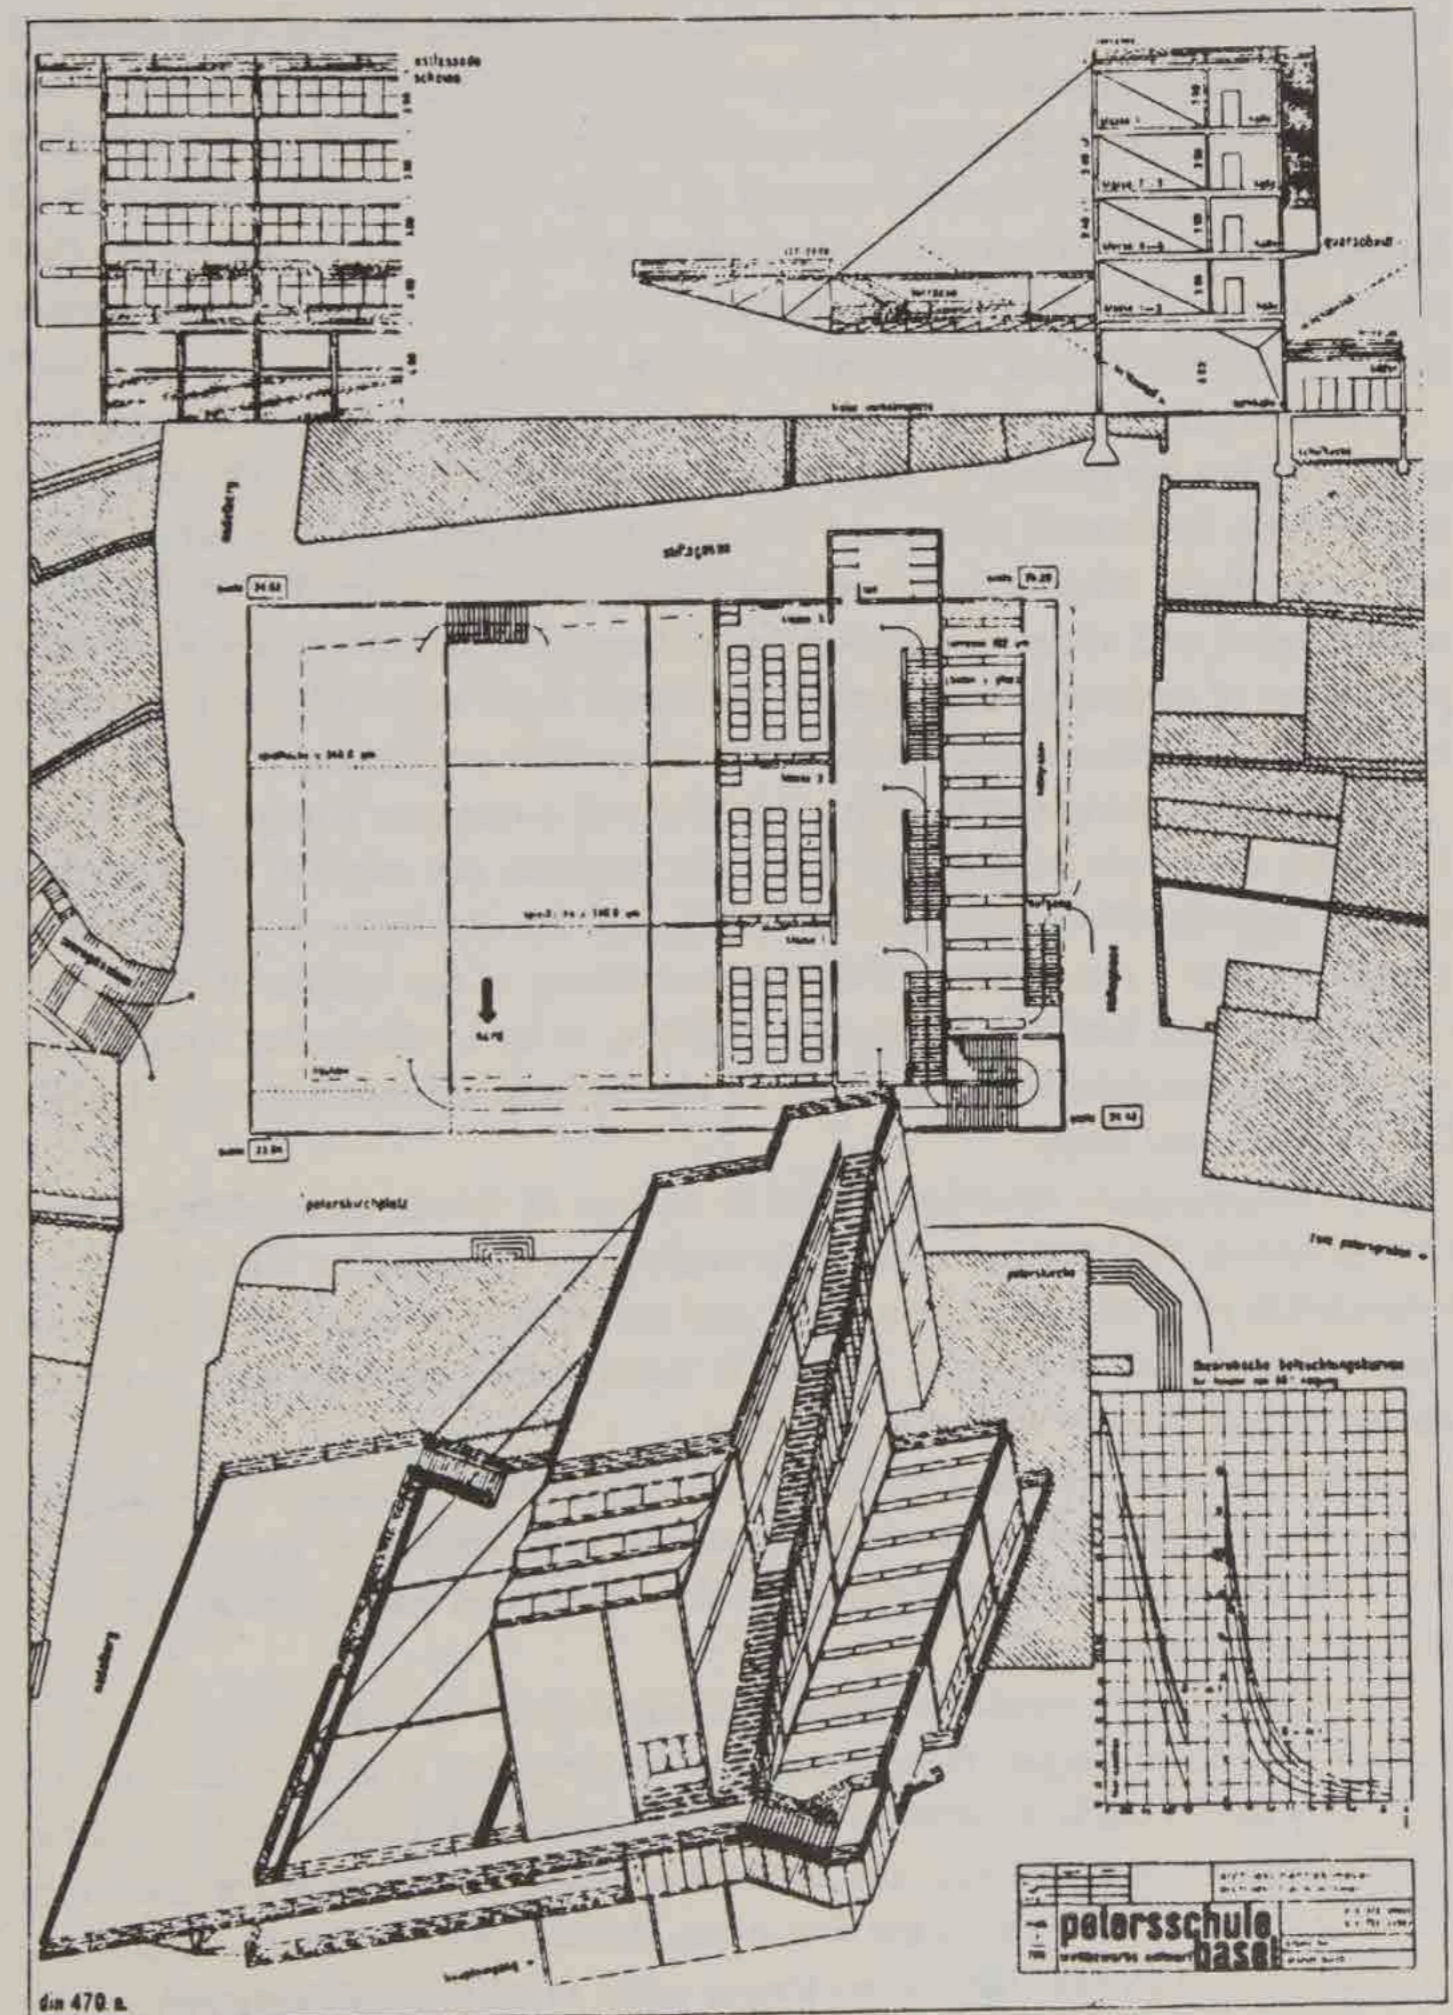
ostfassade
schema

quergebäude

totgässlein

blumenrain

spiegelgasse

petersgraben

peterskirchplatz

peterskirche

theoretische belichtungskurven

petersschule
basel

wettbewerbs entwurf

din 470 a.